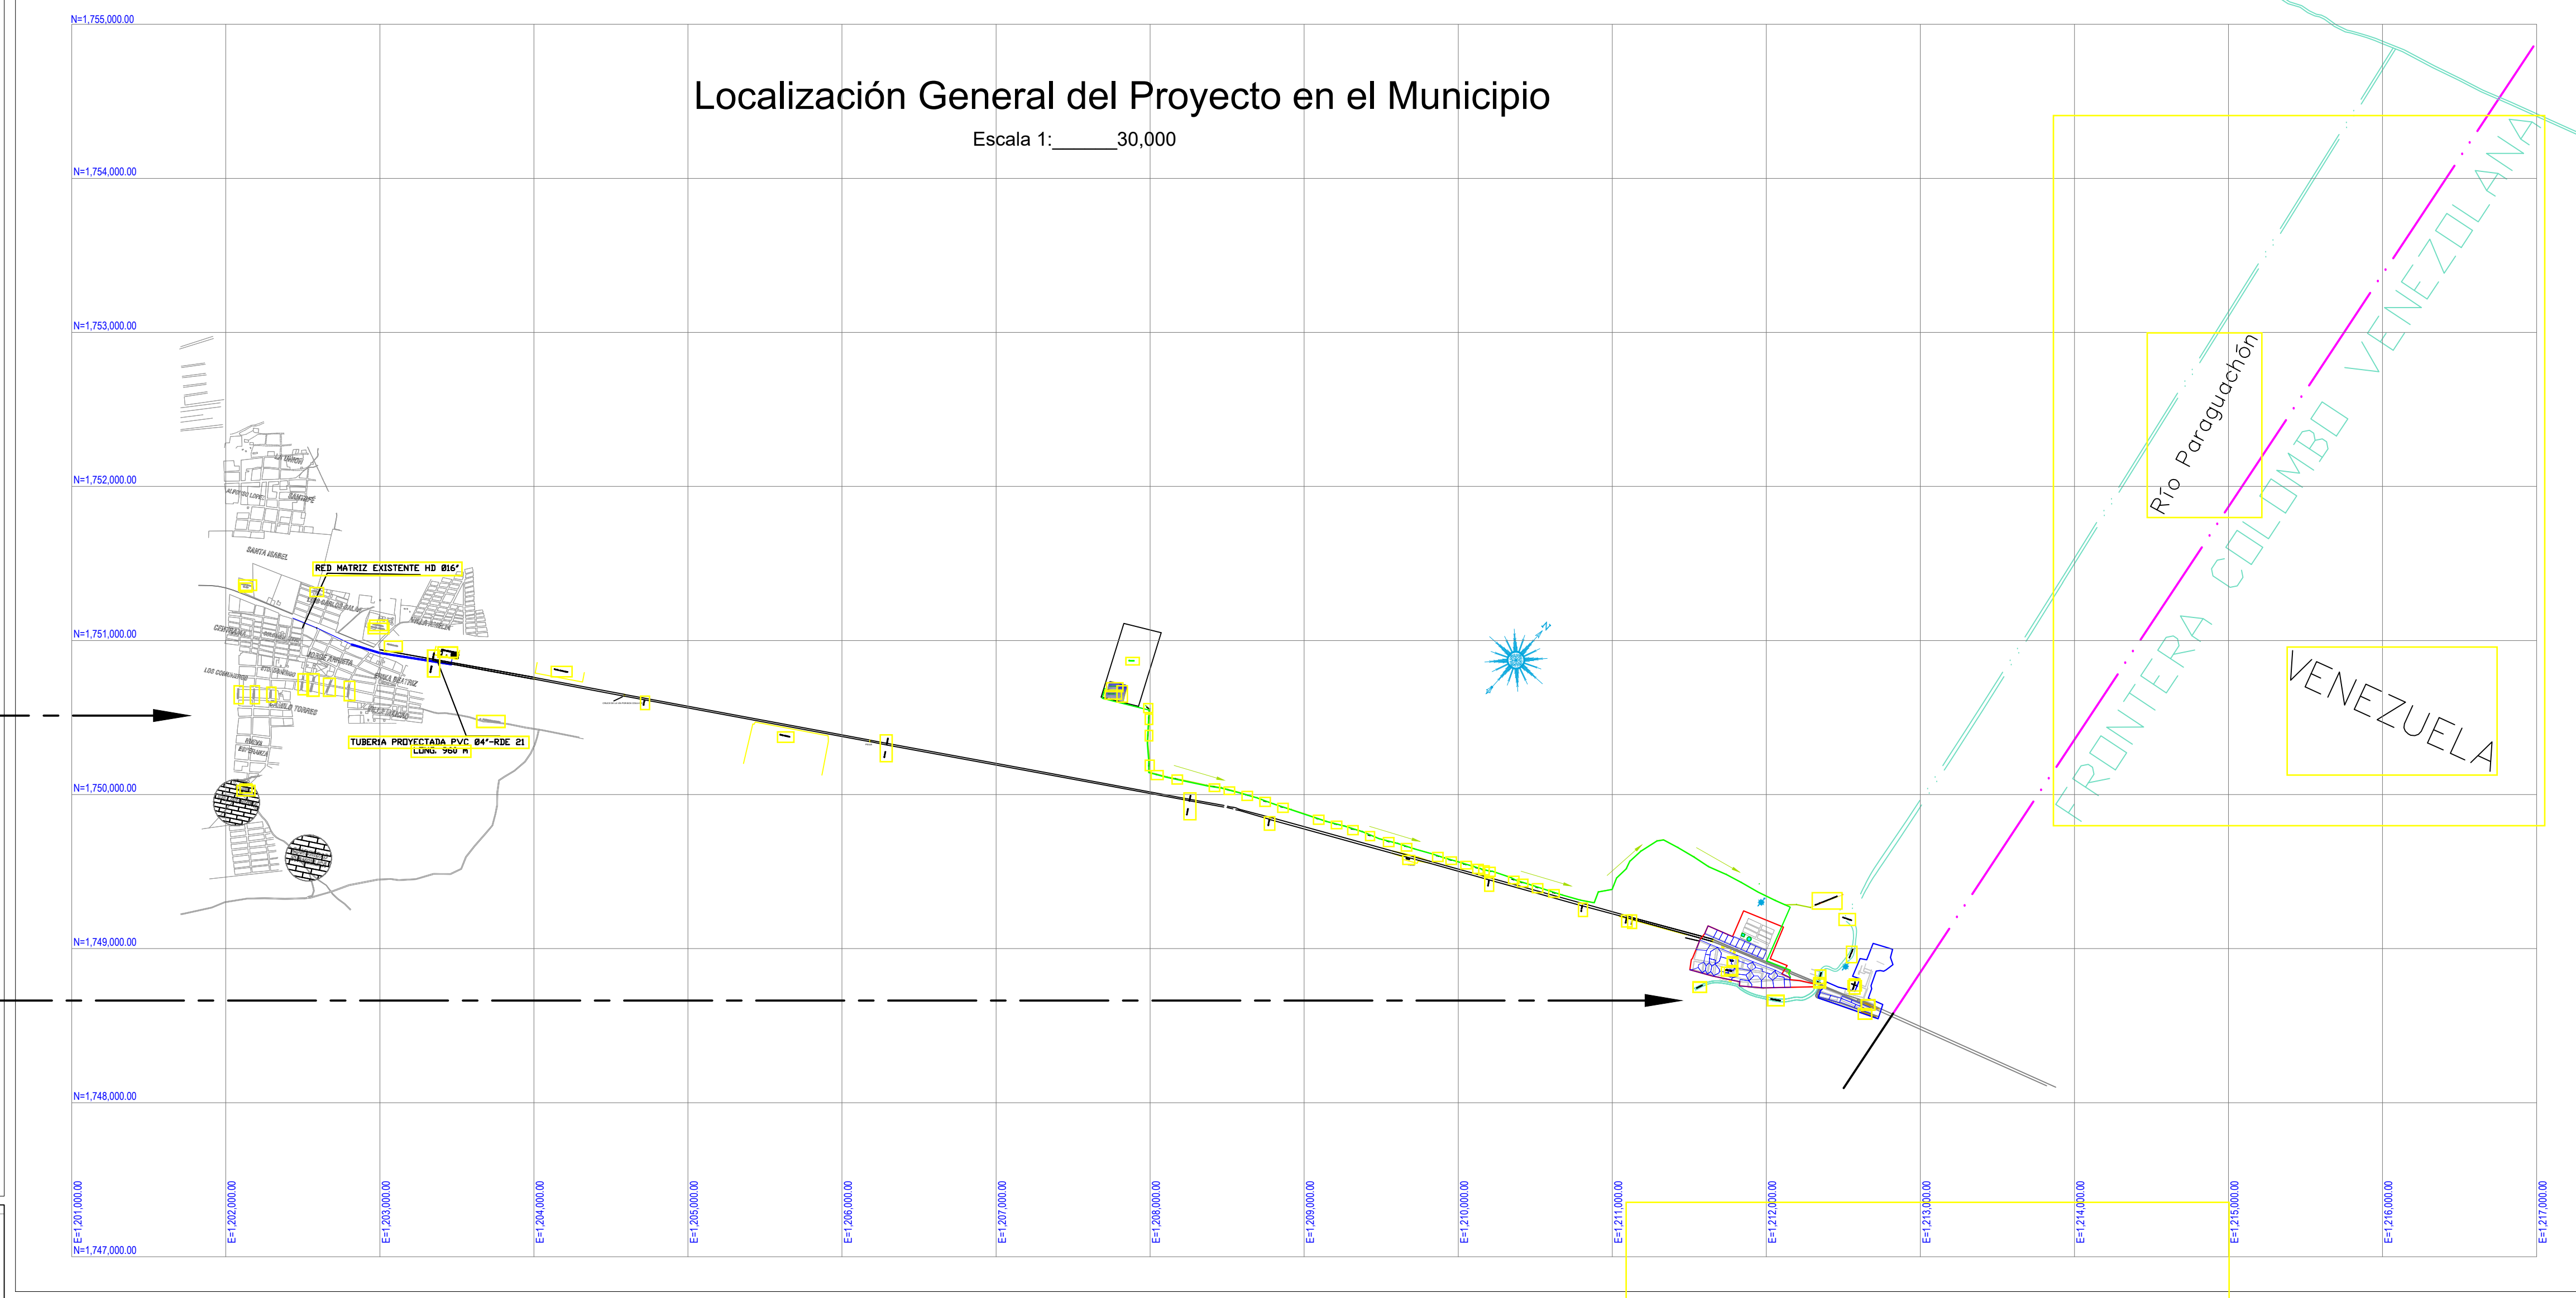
Localización General del Proyecto en el Municipio

Escala 1:______30,000

N=1,755,000.00

N=1,754,000.00

N=1,753,000.00

N=1,752,000.00

N=1,751,000.00

N=1,750,000.00

N=1,749,000.00

N=1,748,000.00

N=1,747,000.00

RED MATRIZ EXISTENTE HD Ø16"

TUBERIA PROYECTADA PVC Ø4"-RDE 21
LONG. 960 M

SANTA ISABEL

SAN JOSE

LOS COMUNEROS

CENTRO

VILLA BEATRIZ

NUEVA ESPERANZA

Río Paraguachón

FRONTERA COLOMBO VENEZOLANA

VENEZUELA

E=1,201,000.00

E=1,202,000.00

E=1,203,000.00

E=1,204,000.00

E=1,205,000.00

E=1,206,000.00

E=1,207,000.00

E=1,208,000.00

E=1,209,000.00

E=1,210,000.00

E=1,211,000.00

E=1,212,000.00

E=1,213,000.00

E=1,214,000.00

E=1,215,000.00

E=1,216,000.00

E=1,217,000.00